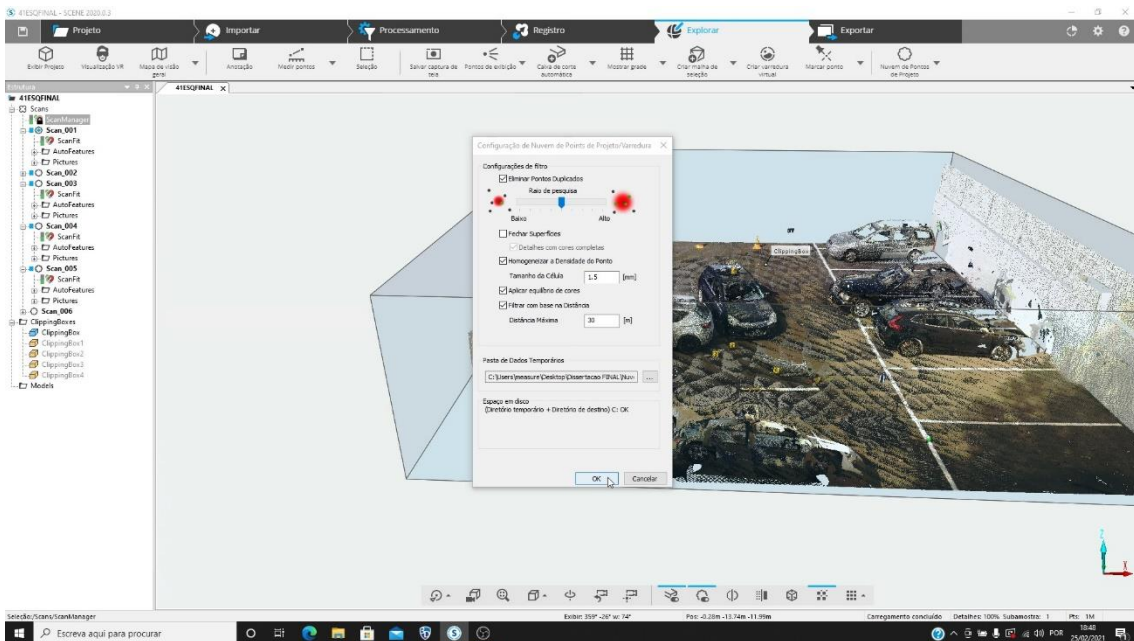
41ESQFINAL - SCENE 2020.0.3

Projeto
Importar
Processamento
Registro
Explorar
Exportar

Exibir Projeto
Visualização VR
Mapa de visão geral
Anotação
Medir pontos
Seleção
Salvar captura de tela
Pontos de exibição
Caixa de corte automática
Mostrar grade
Criar malha de seleção
Criar varredura virtual
Marcar ponto
Nuvem de Pontos de Projeto

Estrutura
41ESQFINAL
Scans
ScanManager
Scan_001
ScanFit
AutoFeatures
Pictures
Scan_002
Scan_003
ScanFit
AutoFeatures
Pictures
Scan_004
ScanFit
AutoFeatures
Pictures
Scan_005
ScanFit
AutoFeatures
Pictures
Scan_006
ClippingBoxes
ClippingBox
ClippingBox1
ClippingBox2
ClippingBox3
ClippingBox4
Models

41ESQFINAL

Configuração de Nuvem de Points de Projeto/Varredura

Configurações de filtro
Eliminar Pontos Duplicados
Raio de pesquisa
Baixo
Alto
Fechar Superfícies
Detalhes com cores completas
Homogeneizar a Densidade do Ponto
Tamanho da Célula 1.5 [mm]
Aplicar equilíbrio de cores
Filtrar com base na Distância
Distância Máxima 30 [m]

Pasta de Dados Temporários
C:\Users\measure\Desktop\Dissertacao FINAL\Nuv
...

Espaço em disco
(Diretório temporário + Diretório de destino) C: OK

OK
Cancelar

ClippingBox

Seleção:/Scans/ScanManager
Exibir: 359° -26° w: 74°
Pos: -0.28m -13.74m -11.99m
Carregamento concluído
Detalhes: 100% Subamostra: 1
Pts: 1M

Escreva aqui para procurar
18:48
25/02/2021
POR